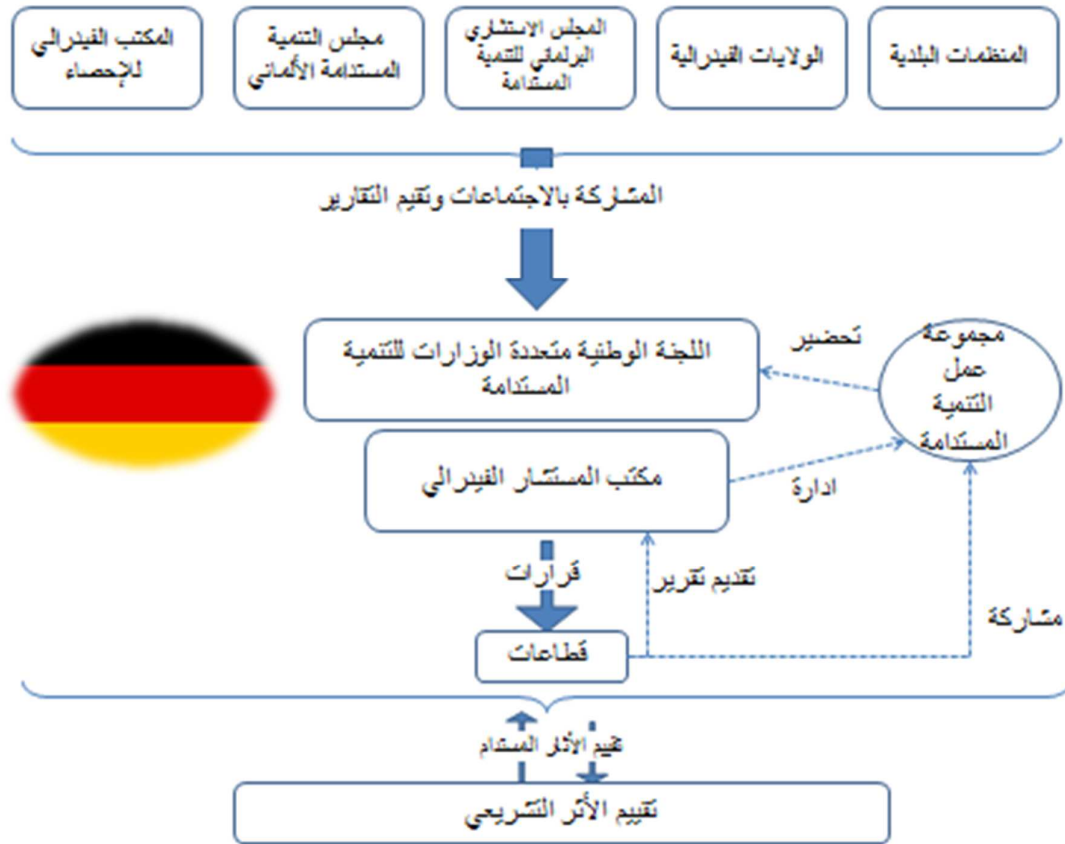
المنظمات البلدية

الولايات الفيدرالية

المجلس الاستشاري البرلماني للتنمية المستدامة

مجلس التنمية المستدامة الألماني

المكتب الفيدرالي للإحصاء

المشاركة بالاجتماعات وتقييم التقارير

اللجنة الوطنية متعددة الوزارات للتنمية المستدامة

تحضير

مجموعة عمل التنمية المستدامة

مكتب المستشار الفيدرالي

ادارة

قرارات

تقديم تقرير

مشاركة

قطاعات

تقييم الأثر المستدام

تقييم الأثر التشريعي